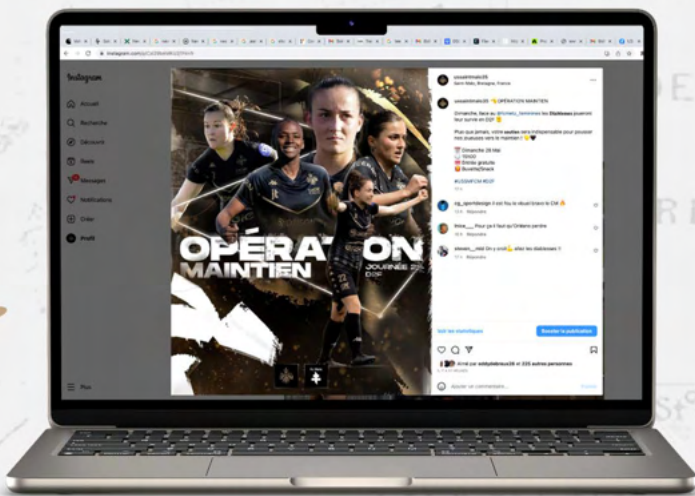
Instagram

Accueil

Recherche

Découvrir

Reels

Messages

Notifications

Créer

Profil

Plus

OPÉRATION MAINTIEN

JOURNÉE 2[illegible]
D2F

usoaintmalo35
Saint-Malo, Bretagne, France

usoaintmalo35 OPÉRATION MAINTIEN

Dimanche, face au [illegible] les Diablesses peuvent leur survie en D2F

Plus que jamais, votre soutien sera indispensable pour pousser nos joueuses vers le maintien !

Dimanche 28 Mai
15h00
Entrée gratuite
Buvette/Snack

#USSMFCM #D2F

Voir les statistiques

Booster la publication

Aimé par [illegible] et 225 autres personnes

Ajouter un commentaire...